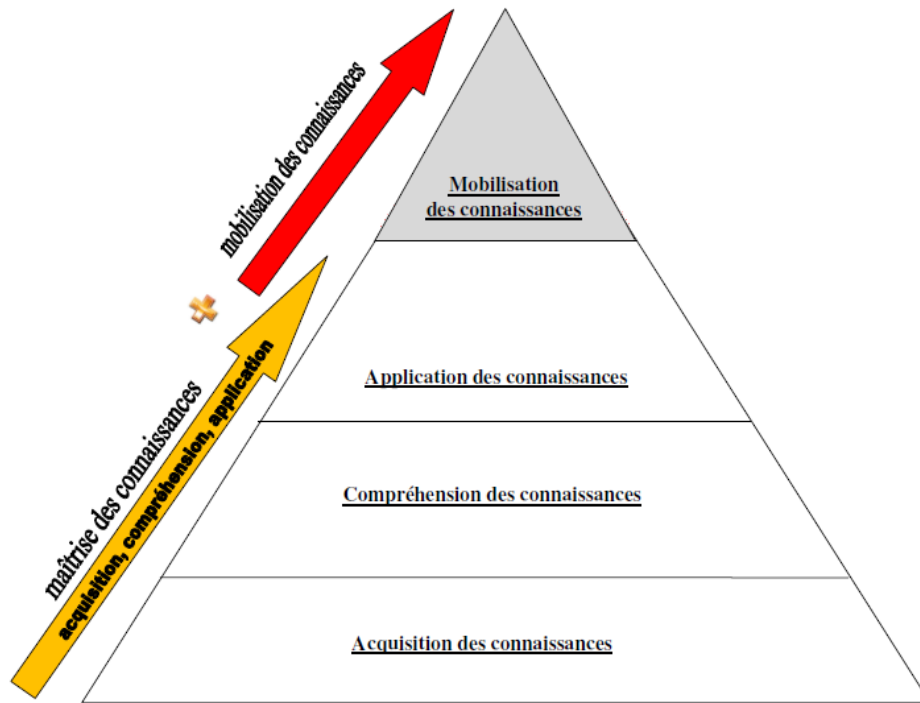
mobilisation des connaissances

maîtrise des connaissances

acquisition, compréhension, application

Mobilisation des connaissances

Application des connaissances

Compréhension des connaissances

Acquisition des connaissances